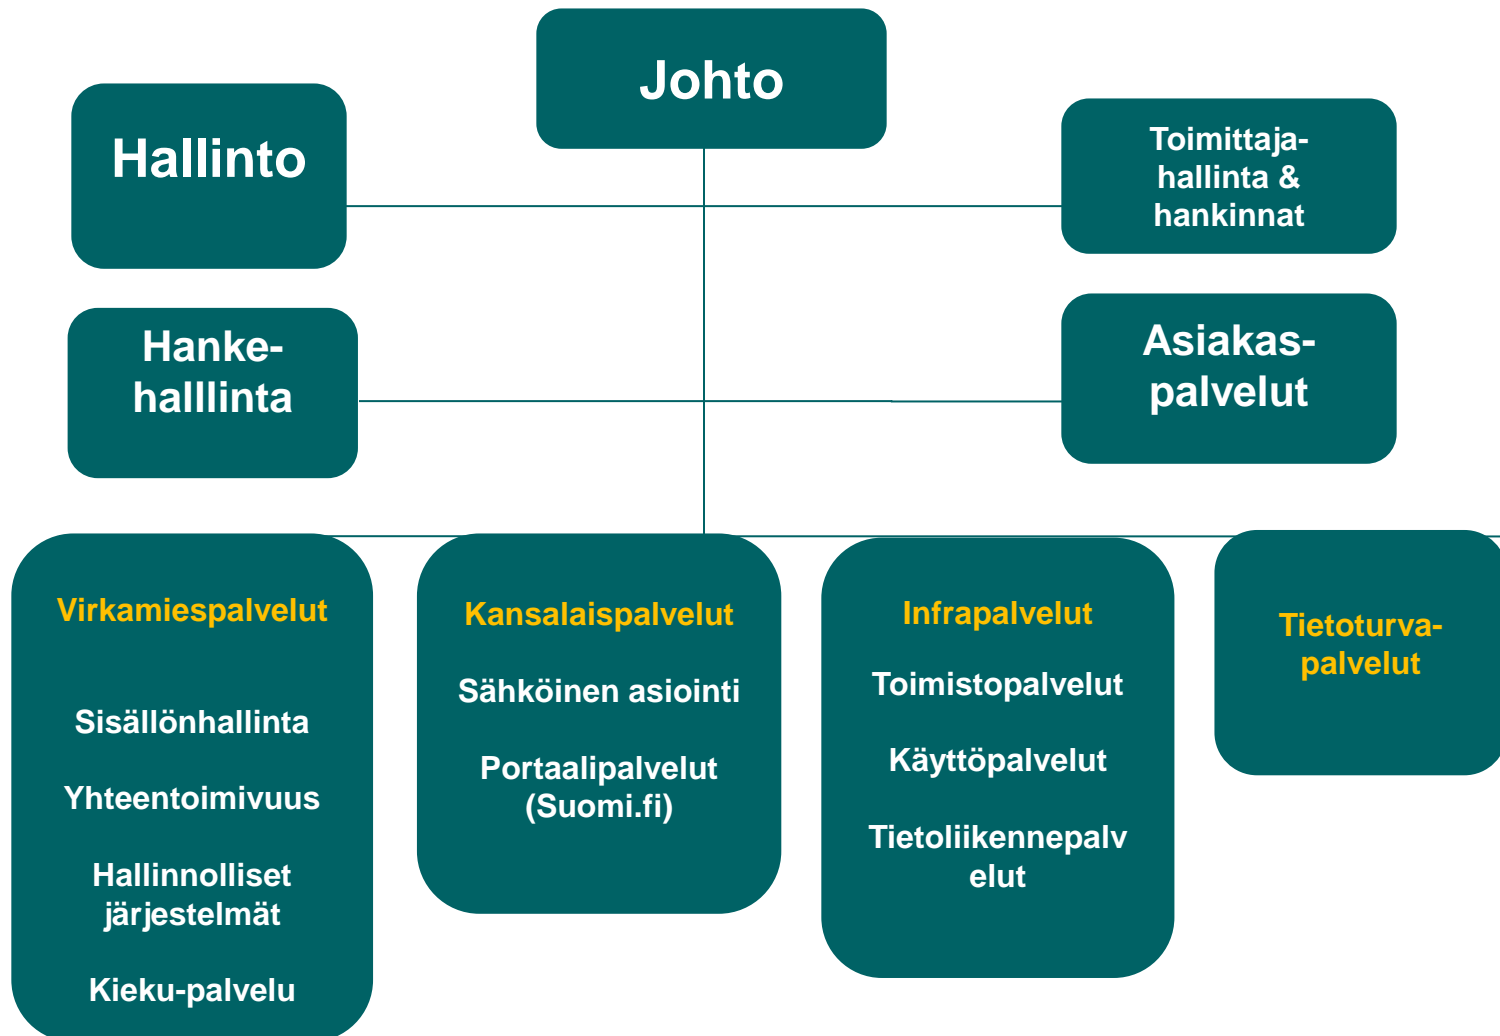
Johto

Hallinto

Toimittajahallinta & hankinnat

Hankehalllinta

Asiakaspalvelut

Virkamiespalvelut

Sisällönhallinta

Yhteentoimivuus

Hallinnolliset järjestelmät

Kieku-palvelu

Kansalaispalvelut

Sähköinen asiointi

Portaalipalvelut (Suomi.fi)

Infrapalvelut

Toimistopalvelut

Käyttöpalvelut

Tietoliikennepalv elut

Tietoturvapalvelut